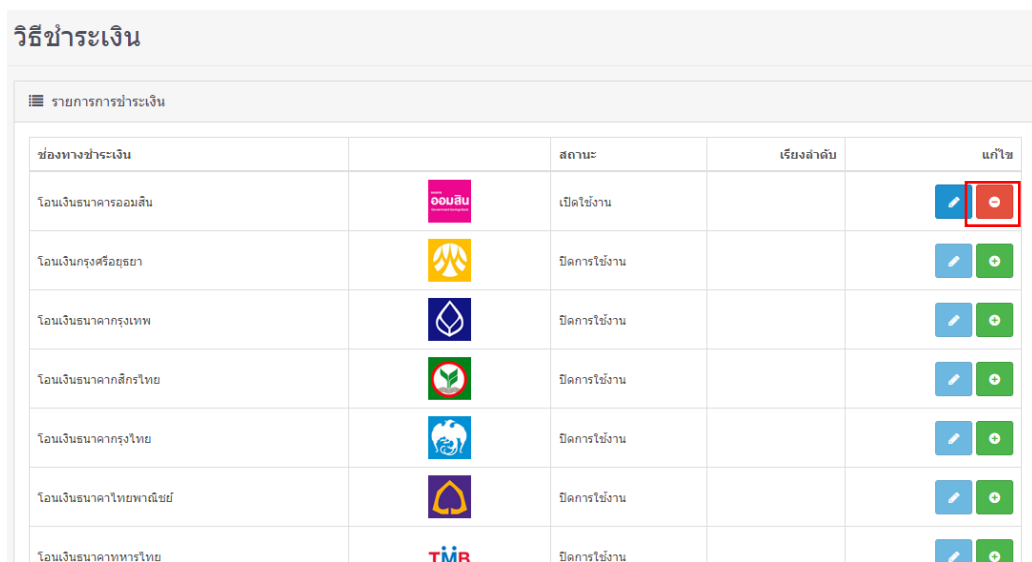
วิธีชำระเงิน

รายการการชำระเงิน

| ช่องทางชำระเงิน | | สถานะ | เรียงลำดับ | แก้ไข |
|---|---|---|---|---|
| โอนเงินธนาคารออมสิน | ออมสิน | เปิดใช้งาน | | |
| โอนเงินกรุงศรีอยุธยา | | ปิดการใช้งาน | | |
| โอนเงินธนาคากรุงเทพ | | ปิดการใช้งาน | | |
| โอนเงินธนาคากสิกรไทย | | ปิดการใช้งาน | | |
| โอนเงินธนาคากรุงไทย | | ปิดการใช้งาน | | |
| โอนเงินธนาคาไทยพาณิชย์ | | ปิดการใช้งาน | | |
| โอนเงินธนาคาทหารไทย | TMB | ปิดการใช้งาน | | |